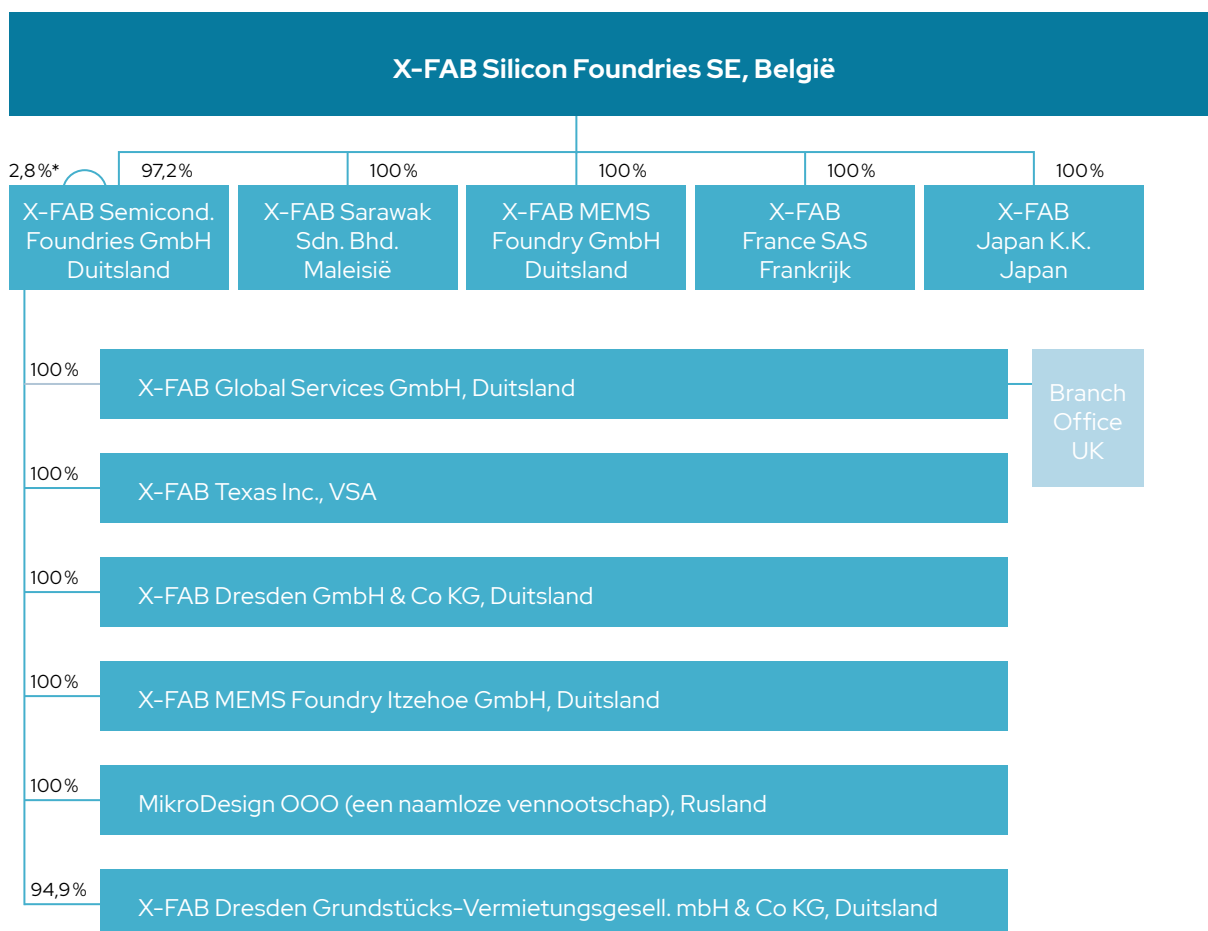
X-FAB Silicon Foundries SE, België

2,8%*

97,2%

X-FAB Semicond. Foundries GmbH Duitsland

100%

X-FAB Sarawak Sdn. Bhd. Maleisië

100%

X-FAB MEMS Foundry GmbH Duitsland

100%

X-FAB France SAS Frankrijk

100%

X-FAB Japan K.K. Japan

100%

X-FAB Global Services GmbH, Duitsland

Branch Office UK

100%

X-FAB Texas Inc., VSA

100%

X-FAB Dresden GmbH & Co KG, Duitsland

100%

X-FAB MEMS Foundry Itzehoe GmbH, Duitsland

100%

MikroDesign OOO (een naamloze vennootschap), Rusland

94,9%

X-FAB Dresden Grundstücks-Vermietungsgesell. mbH & Co KG, Duitsland